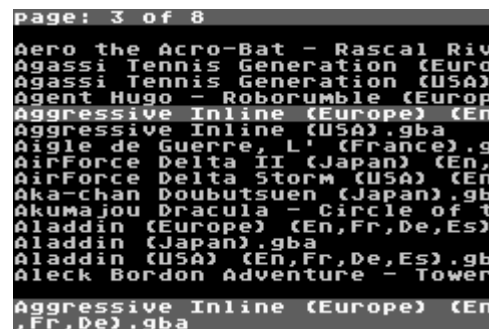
page: 3 of 8

Aero the Acro-Bat - Rascal Riv
Agassi Tennis Generation (Euro
Agassi Tennis Generation (USA)
Agent Hugo - Roborumble (Europ
Aggressive Inline (Europe) (En
Aggressive Inline (USA).gba
Aigle de Guerre, L' (France).g
AirForce Delta II (Japan) (En,
AirForce Delta Storm (USA) (En
Aka-chan Doubutsuen (Japan).gb
Akumajou Dracula - Circle of t
Aladdin (Europe) (En,Fr,De,Es)
Aladdin (Japan).gba
Aladdin (USA) (En,Fr,De,Es).gb
Aleck Bordon Adventure - Tower

Aggressive Inline (Europe) (En
,Fr,De).gba